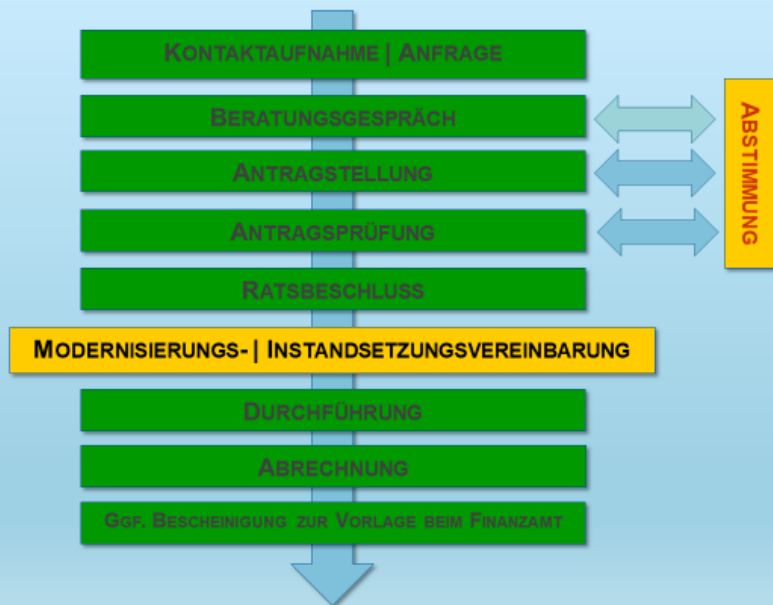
Kontaktaufnahme | Anfrage

Beratungsgespräch

Antragstellung

Antragsprüfung

Ratsbeschluss

Modernisierungs- | Instandsetzungsvereinbarung

Durchführung

Abrechnung

Ggf. Bescheinigung zur Vorlage beim Finanzamt

Abstimmung